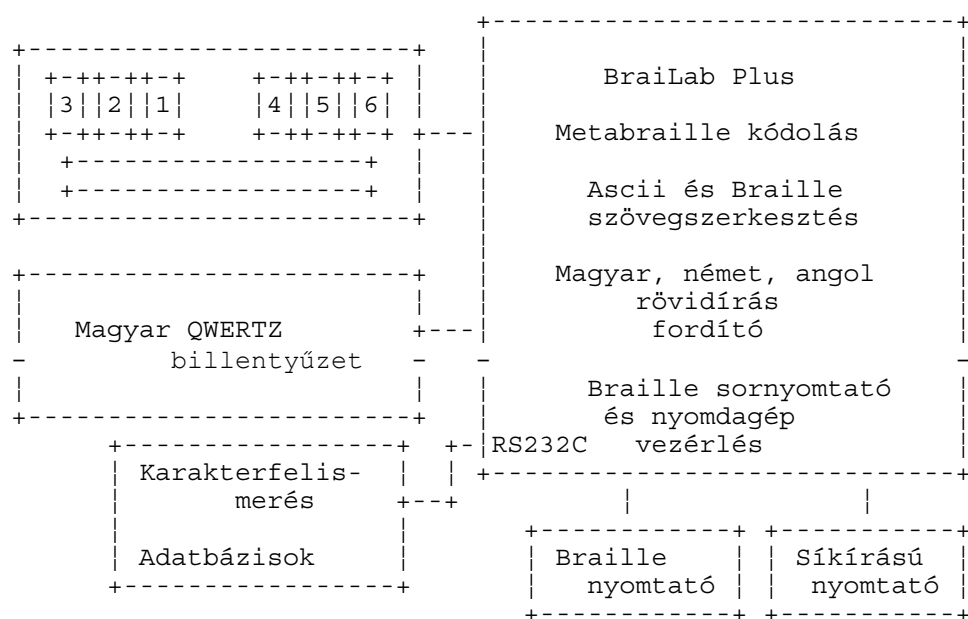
3 2 1 4 5 6

BraiLab Plus

Metabraille kódolás

Ascii és Braille szövegszerkesztés

Magyar, német, angol rövidírás fordító

Braille sornyomtató és nyomdagép

RS232C vezérlés

Magyar QWERTZ billentyűzet

Karakterfelismerés

Adatbázisok

Braille nyomtató

Síkírású nyomtató